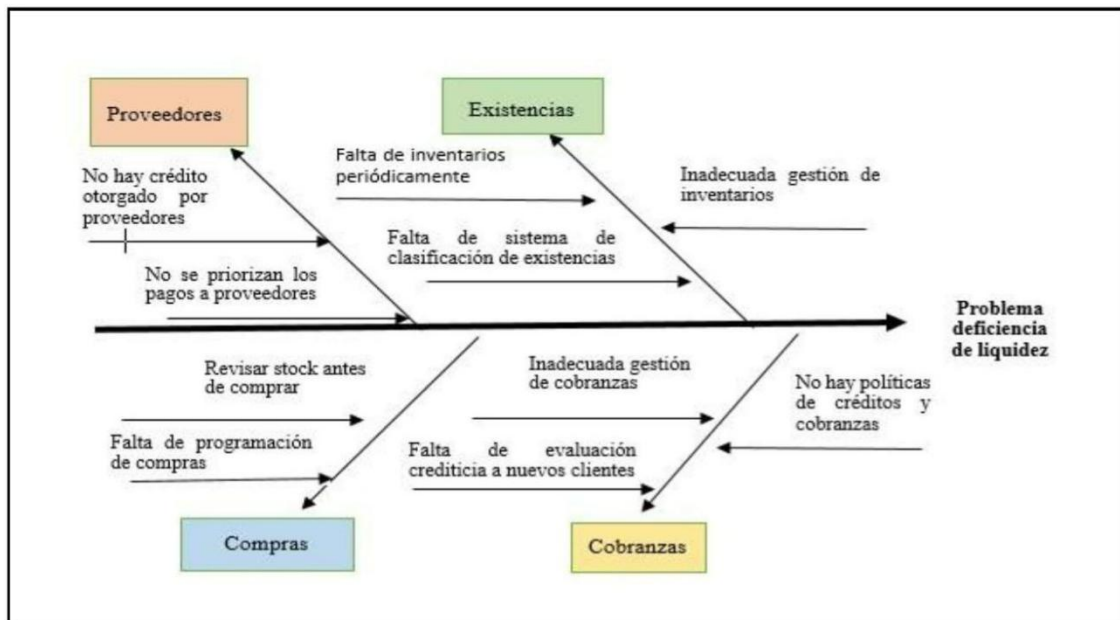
Proveedores

Existencias

No hay crédito otorgado por proveedores

Falta de inventarios periódicamente

Inadecuada gestión de inventarios

Falta de sistema de clasificación de existencias

No se priorizan los pagos a proveedores

Problema deficiencia de liquidez

Revisar stock antes de comprar

Inadecuada gestión de cobranzas

No hay políticas de créditos y cobranzas

Falta de programación de compras

Falta de evaluación crediticia a nuevos clientes

Compras

Cobranzas